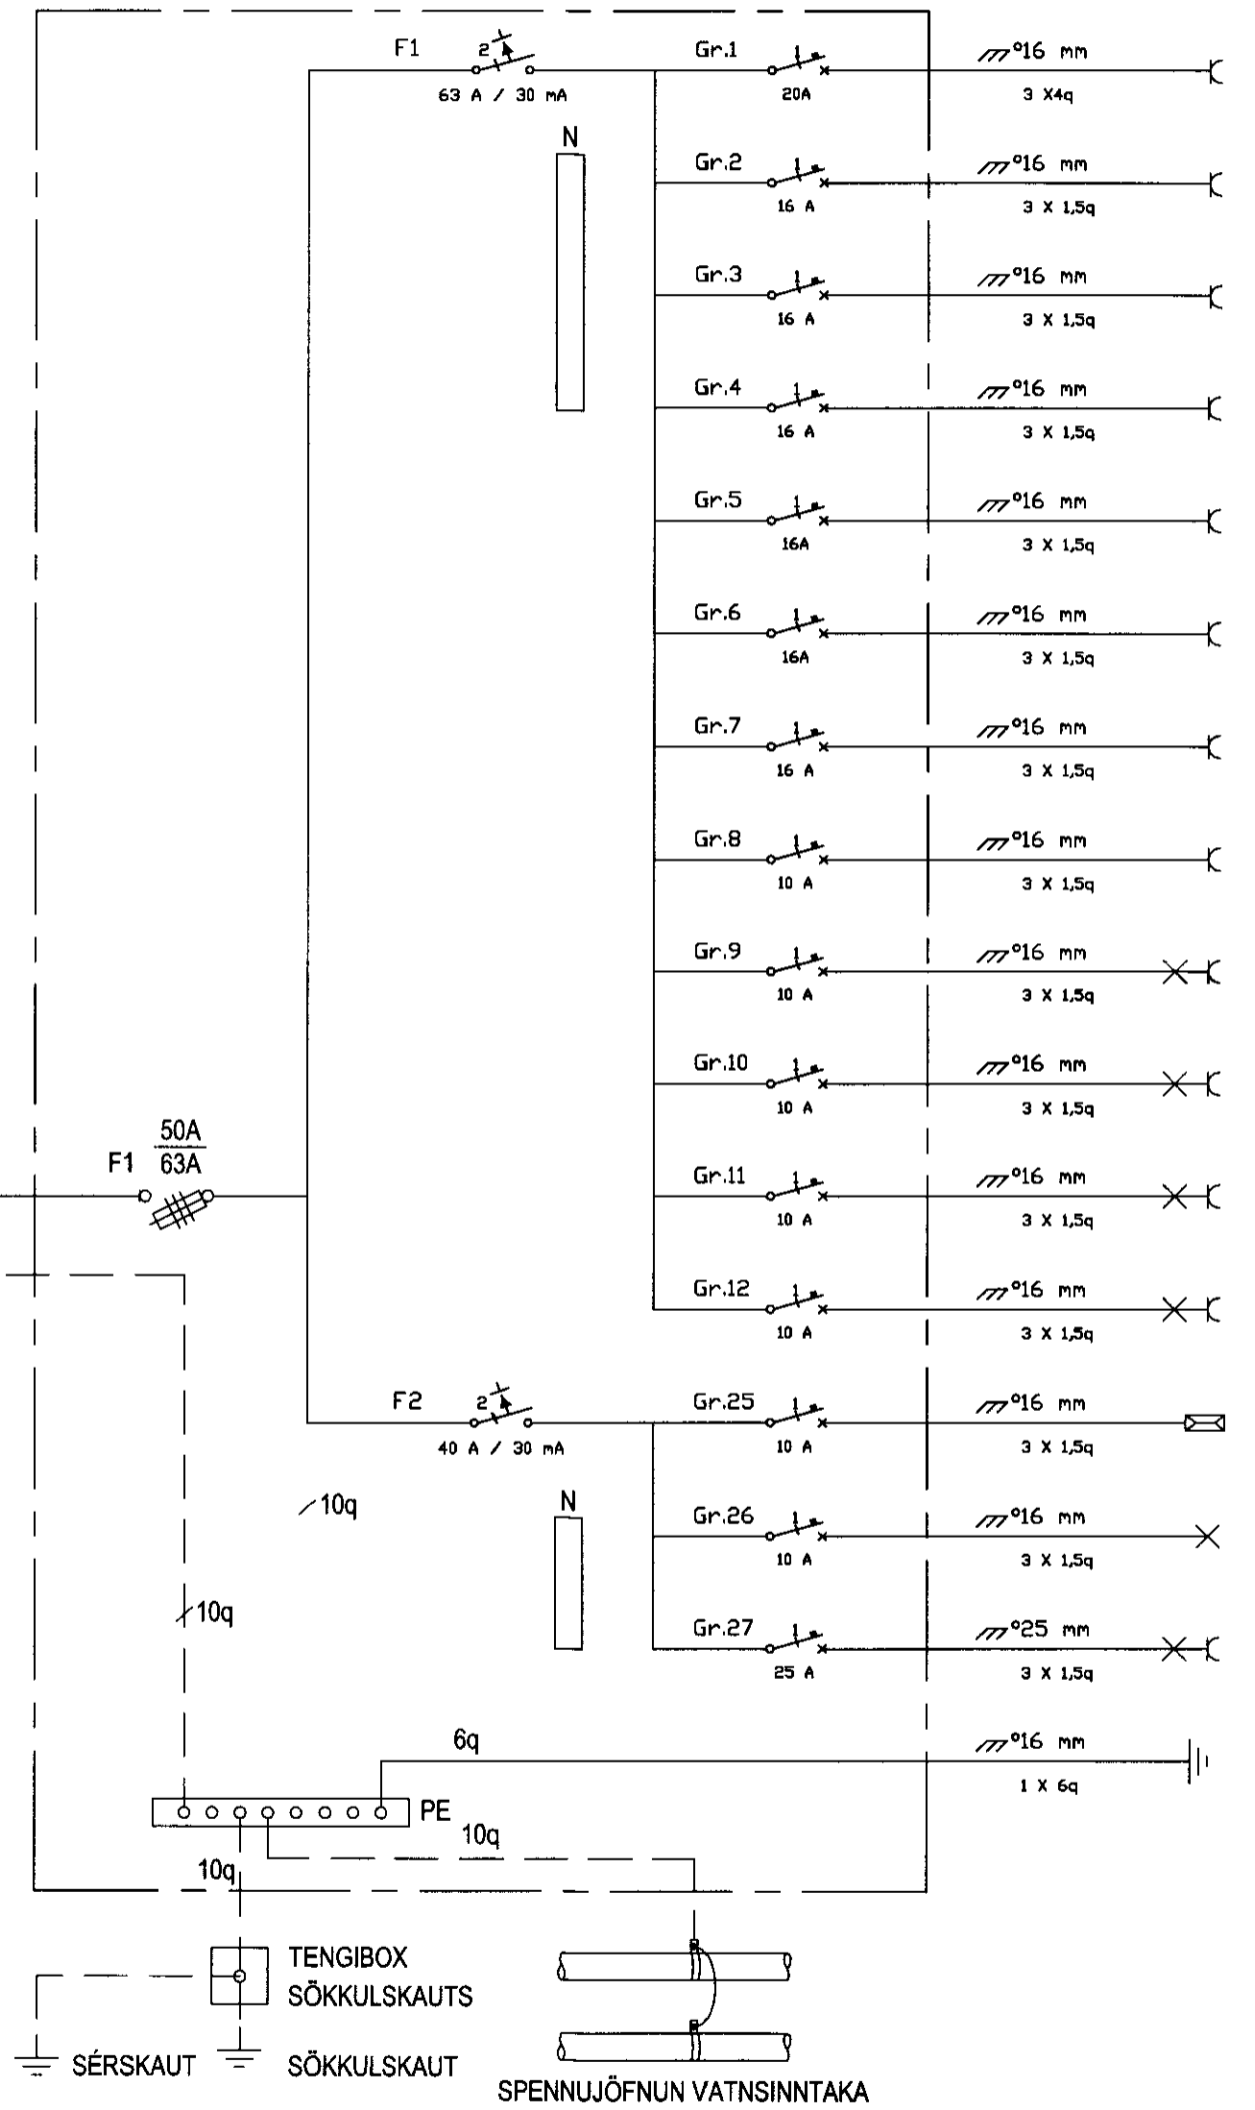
F1
2
63 A / 30 mA
N
Gr.1
20A
°16 mm
3 X4q
Gr.2
16 A
°16 mm
3 X 1,5q
Gr.3
16 A
°16 mm
3 X 1,5q
Gr.4
16 A
°16 mm
3 X 1,5q
Gr.5
16A
°16 mm
3 X 1,5q
Gr.6
16A
°16 mm
3 X 1,5q
Gr.7
16 A
°16 mm
3 X 1,5q
Gr.8
10 A
°16 mm
3 X 1,5q
Gr.9
10 A
°16 mm
3 X 1,5q
Gr.10
10 A
°16 mm
3 X 1,5q
F1 $\frac{50A}{63A}$
Gr.11
10 A
°16 mm
3 X 1,5q
Gr.12
10 A
°16 mm
3 X 1,5q
F2
2
40 A / 30 mA
Gr.25
10 A
°16 mm
3 X 1,5q
10q
N
Gr.26
10 A
°16 mm
3 X 1,5q
10q
Gr.27
25 A
°25 mm
3 X 1,5q
6q
°16 mm
1 X 6q
PE
10q
10q
TENGIBOX
SÖKKULSKAUTS
SÉRSKAUT
SÖKKULSKAUT
SPENNUJÖFNUN VATNSINNTAKA